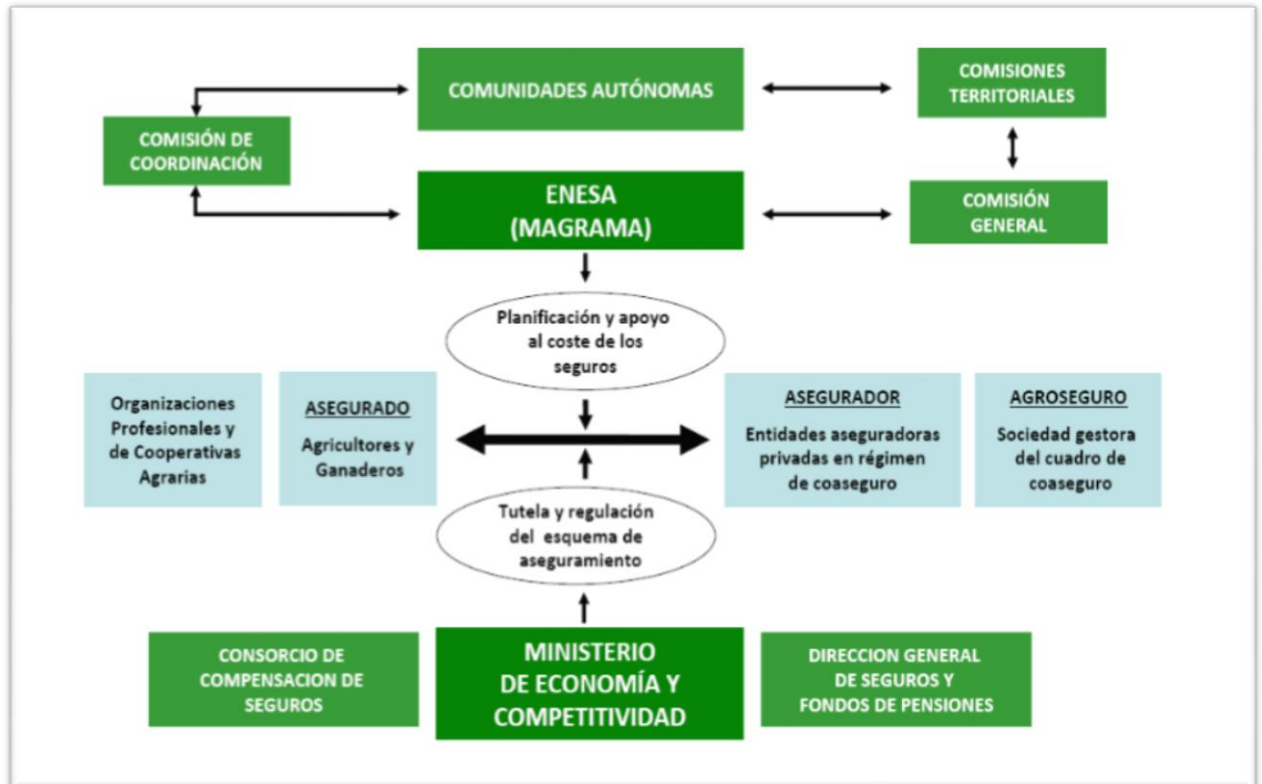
COMUNIDADES AUTÓNOMAS

COMISIONES TERRITORIALES

COMISIÓN DE COORDINACIÓN

ENESA (MAGRAMA)

COMISIÓN GENERAL

Planificación y apoyo al coste de los seguros

Organizaciones Profesionales y de Cooperativas Agrarias

ASEGURADO

Agricultores y Ganaderos

ASEGURADOR

Entidades aseguradoras privadas en régimen de coaseguro

AGROSEGURO

Sociedad gestora del cuadro de coaseguro

Tutela y regulación del esquema de aseguramiento

CONSORCIO DE COMPENSACION DE SEGUROS

MINISTERIO DE ECONOMÍA Y COMPETITIVIDAD

DIRECCION GENERAL DE SEGUROS Y FONDOS DE PENSIONES